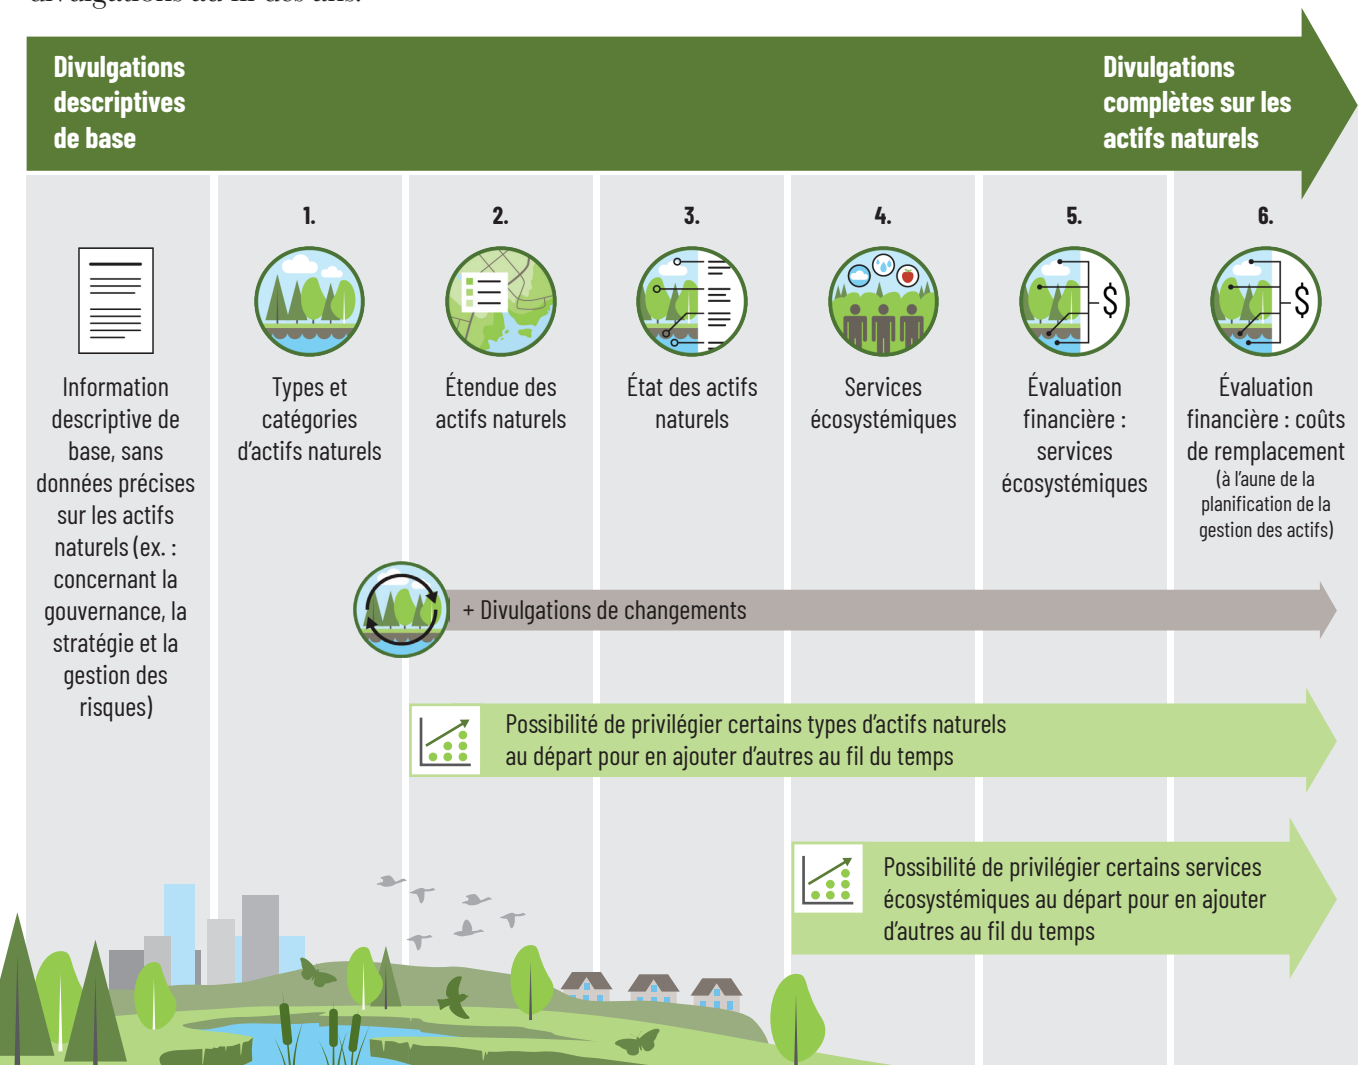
Divulgations descriptives de base

Divulgations complètes sur les actifs naturels

Information descriptive de base, sans données précises sur les actifs naturels (ex. : concernant la gouvernance, la stratégie et la gestion des risques)

1.

Types et catégories d'actifs naturels

2.

Étendue des actifs naturels

3.

État des actifs naturels

4.

Services écosystémiques

5.

Évaluation financière : services écosystémiques

6.

Évaluation financière : coûts de remplacement (à l'aune de la planification de la gestion des actifs)

+ Divulgations de changements

Possibilité de privilégier certains types d'actifs naturels au départ pour en ajouter d'autres au fil du temps

Possibilité de privilégier certains services écosystémiques au départ pour en ajouter d'autres au fil du temps